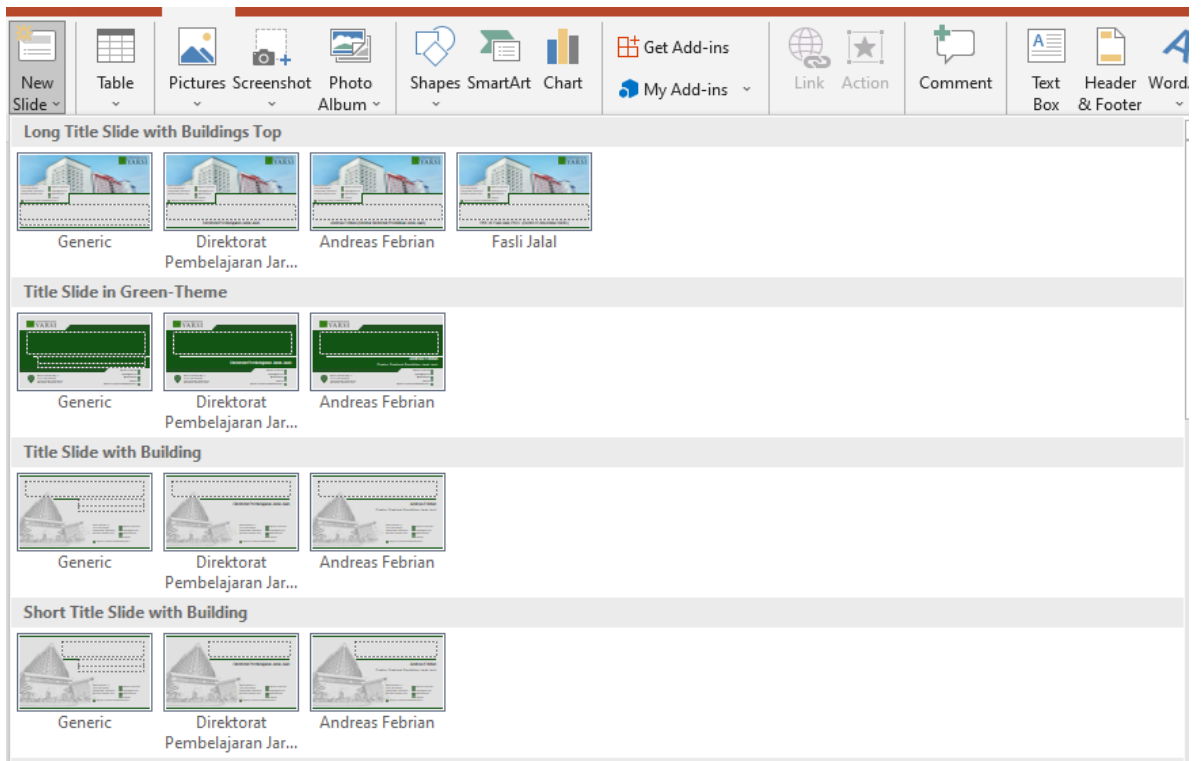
New Slide Table Pictures Screenshot Photo Album Shapes SmartArt Chart Get Add-ins My Add-ins Link Action Comment Text Box Header & Footer WordA

Long Title Slide with Buildings Top

YARSI YARSI YARSI YARSI

Generic

Direktorat Pembelajaran Jar...

Andreas Febrian

Fasli Jalal

Title Slide in Green-Theme

YARSI YARSI YARSI

Generic

Direktorat Pembelajaran Jar...

Andreas Febrian

Title Slide with Building

Generic

Direktorat Pembelajaran Jar...

Andreas Febrian

Short Title Slide with Building

Generic

Direktorat Pembelajaran Jar...

Andreas Febrian